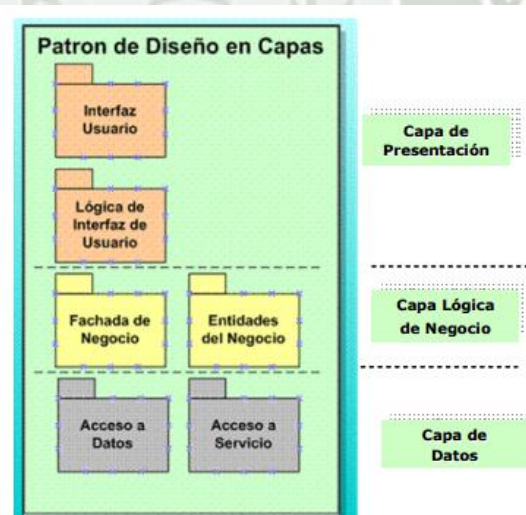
Patron de Diseño en Capas

Interfaz Usuario

Lógica de Interfaz de Usuario

Capa de Presentación

Fachada de Negocio

Entidades del Negocio

Capa Lógica de Negocio

Acceso a Datos

Acceso a Servicio

Capa de Datos